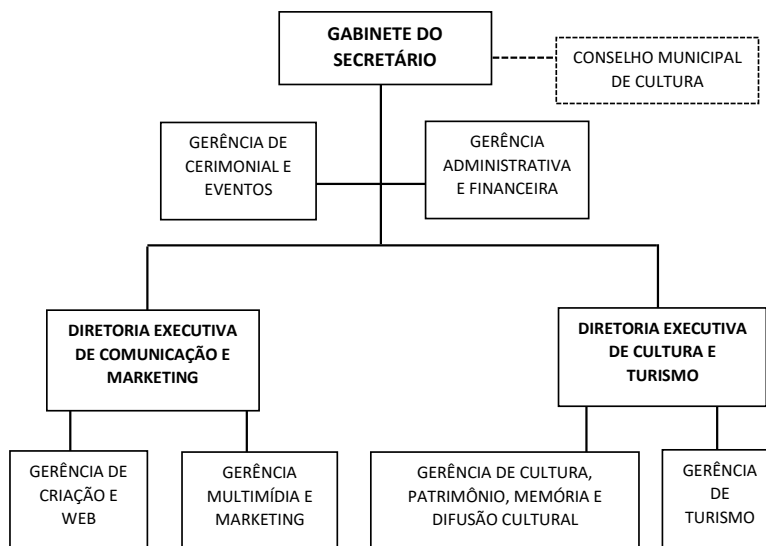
GABINETE DO SECRETÁRIO

CONSELHO MUNICIPAL DE CULTURA

GERÊNCIA DE CERIMONIAL E EVENTOS

GERÊNCIA ADMINISTRATIVA E FINANCEIRA

DIRETORIA EXECUTIVA DE COMUNICAÇÃO E MARKETING

DIRETORIA EXECUTIVA DE CULTURA E TURISMO

GERÊNCIA DE CRIAÇÃO E WEB

GERÊNCIA MULTIMÍDIA E MARKETING

GERÊNCIA DE CULTURA, PATRIMÔNIO, MEMÓRIA E DIFUSÃO CULTURAL

GERÊNCIA DE TURISMO